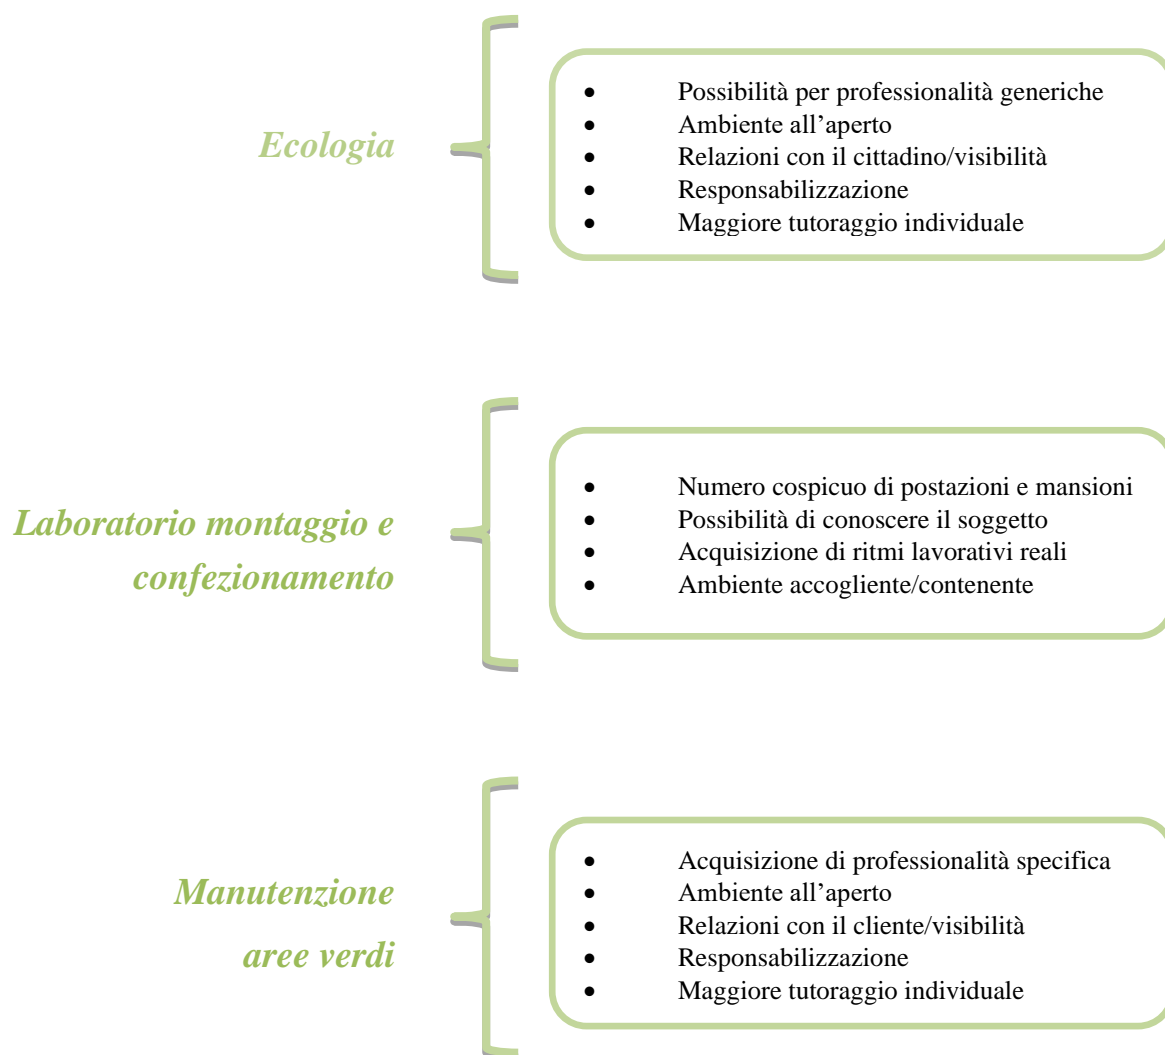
Ecologia

- Possibilità per professionalità generiche
- Ambiente all’aperto
- Relazioni con il cittadino/visibilità
- Responsabilizzazione
- Maggiore tutoraggio individuale

Laboratorio montaggio e confezionamento

- Numero cospicuo di postazioni e mansioni
- Possibilità di conoscere il soggetto
- Acquisizione di ritmi lavorativi reali
- Ambiente accogliente/contenente

Manutenzione aree verdi

- Acquisizione di professionalità specifica
- Ambiente all’aperto
- Relazioni con il cliente/visibilità
- Responsabilizzazione
- Maggiore tutoraggio individuale